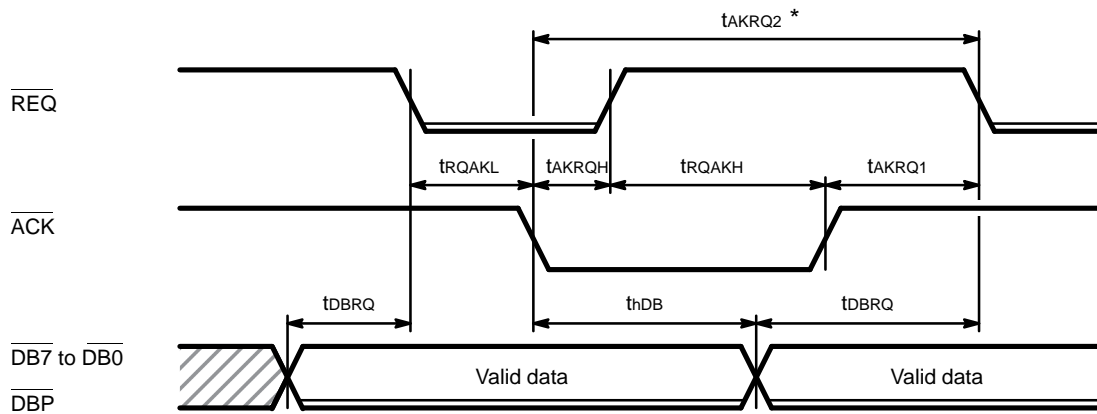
$t_{AKRQ2}$ *

$\overline{REQ}$

$t_{RQAKL}$ $t_{AKRQH}$ $t_{RQAKH}$ $t_{AKRQ1}$

$\overline{ACK}$

$t_{DBRQ}$ $t_{hDB}$ $t_{DBRQ}$

$\overline{DB7}$ to $\overline{DB0}$

$\overline{DBP}$

Valid data

Valid data